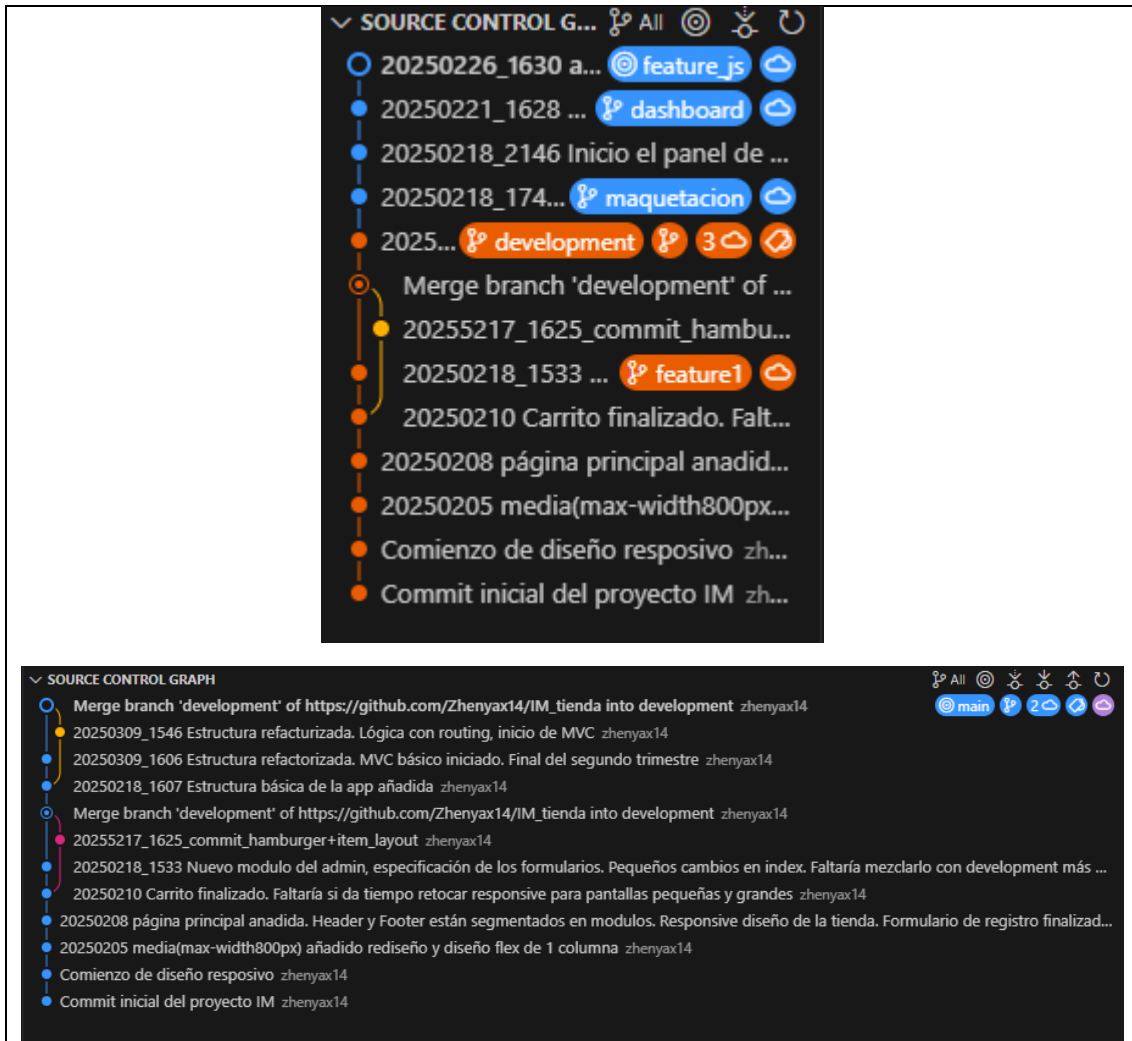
SOURCE CONTROL G... All

20250226_1630 a... feature_js
20250221_1628 ... dashboard
20250218_2146 Inicio el panel de ...
20250218_174... maquetacion
2025... development 3
Merge branch 'development' of ...
20255217_1625_commit_hambu...
20250218_1533 ... feature1
20250210 Carrito finalizado. Falt...
20250208 página principal anadid...
20250205 media(max-width800px...
Comienzo de diseño resposivo zh...
Commit inicial del proyecto IM zh...

SOURCE CONTROL GRAPH All

Merge branch 'development' of https://github.com/Zhenyax14/IM_tienda into development zhenyax14 main 2
20250309_1546 Estructura refactorizada. Lógica con routing, inicio de MVC zhenyax14
20250309_1606 Estructura refactorizada. MVC básico iniciado. Final del segundo trimestre zhenyax14
20250218_1607 Estructura básica de la app añadida zhenyax14
Merge branch 'development' of https://github.com/Zhenyax14/IM_tienda into development zhenyax14
20255217_1625_commit_hamburger+item_layout zhenyax14
20250218_1533 Nuevo modulo del admin, especificación de los formularios. Pequeños cambios en index. Faltaría mezclarlo con development más ...
20250210 Carrito finalizado. Faltaría si da tiempo retocar responsive para pantallas pequeñas y grandes zhenyax14
20250208 página principal anadida. Header y Footer están segmentados en modulos. Responsive diseño de la tienda. Formulario de registro finalizad...
20250205 media(max-width800px) añadido rediseño y diseño flex de 1 columna zhenyax14
Comienzo de diseño resposivo zhenyax14
Commit inicial del proyecto IM zhenyax14